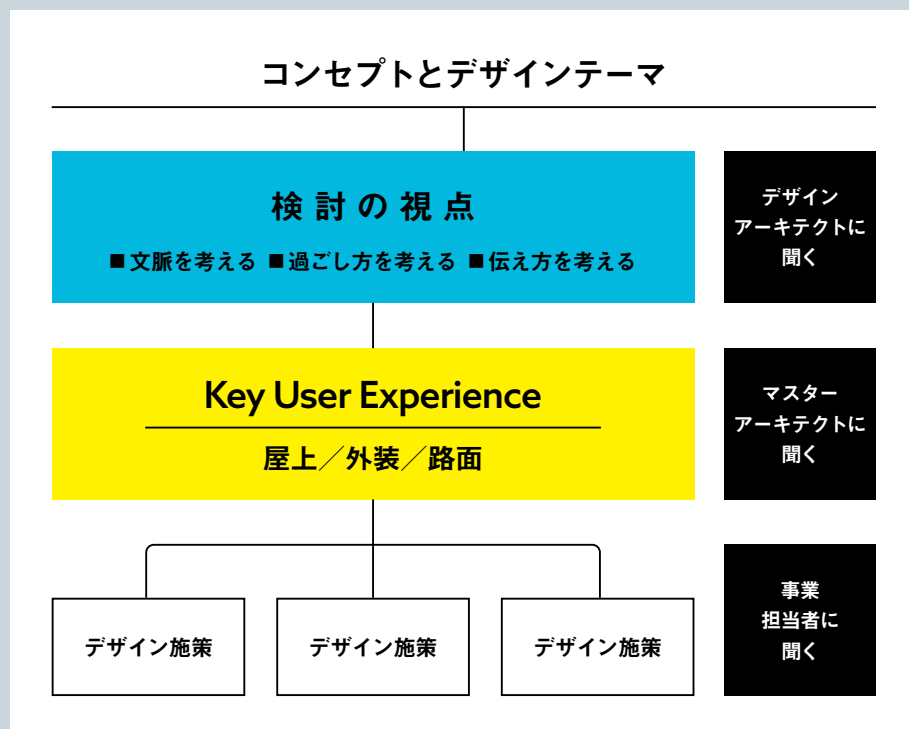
コンセプトとデザインテーマ

検討の視点

■文脈を考える ■過ごし方を考える ■伝え方を考える

デザイン
アーキテクトに
聞く

Key User Experience

屋上／外装／路面

マスター
アーキテクトに
聞く

デザイン施策

デザイン施策

デザイン施策

事業
担当者に
聞く